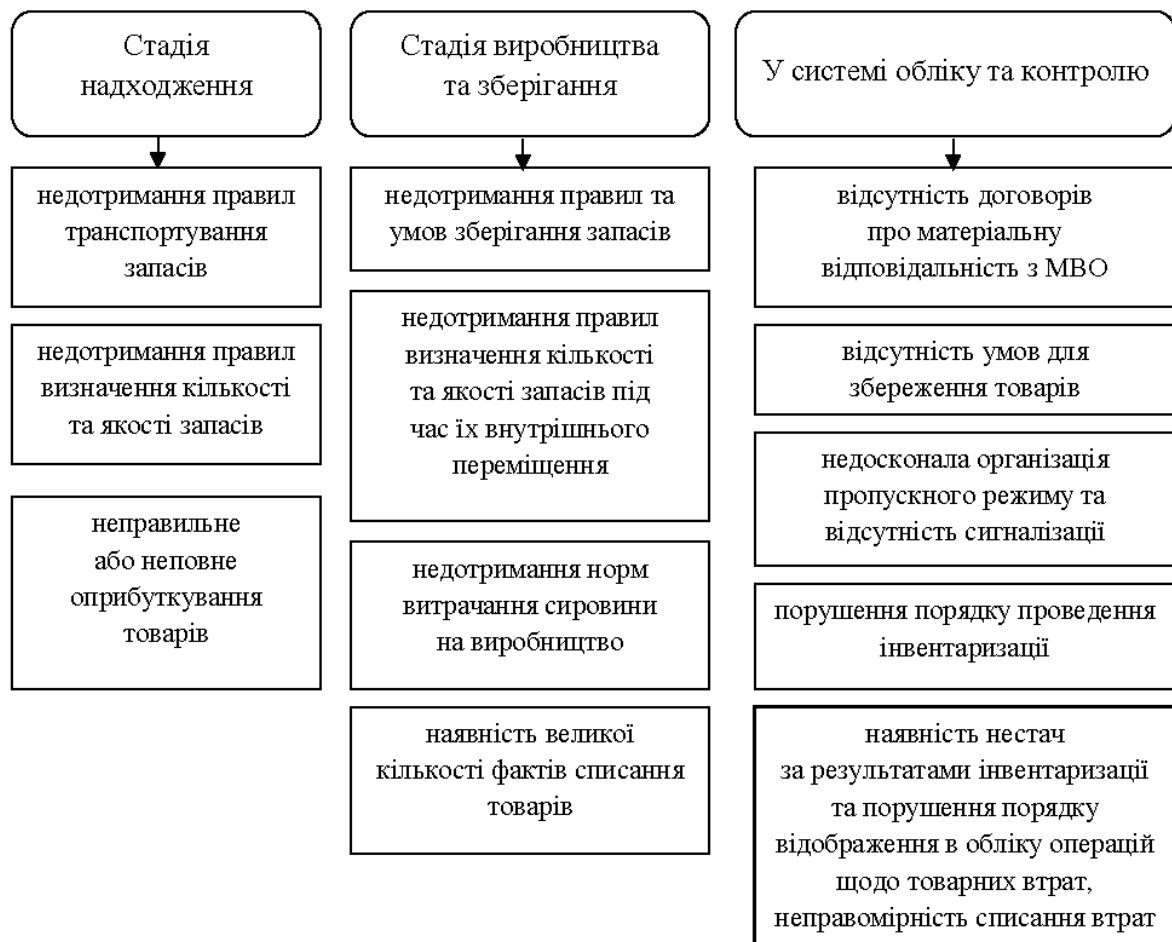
Стадія надходження

недотримання правил транспортування запасів

недотримання правил визначення кількості та якості запасів

неправильне або неповне оприбуткування товарів

Стадія виробництва та зберігання

недотримання правил та умов зберігання запасів

недотримання правил визначення кількості та якості запасів під час їх внутрішнього переміщення

недотримання норм витрачання сировини на виробництво

наявність великої кількості фактів списання товарів

У системі обліку та контролю

відсутність договорів про матеріальну відповідальність з МВО

відсутність умов для збереження товарів

недосконала організація пропускного режиму та відсутність сигналізації

порушення порядку проведення інвентаризації

наявність нестач за результатами інвентаризації та порушення порядку відображення в обліку операцій щодо товарних втрат, неправомірність списання втрат